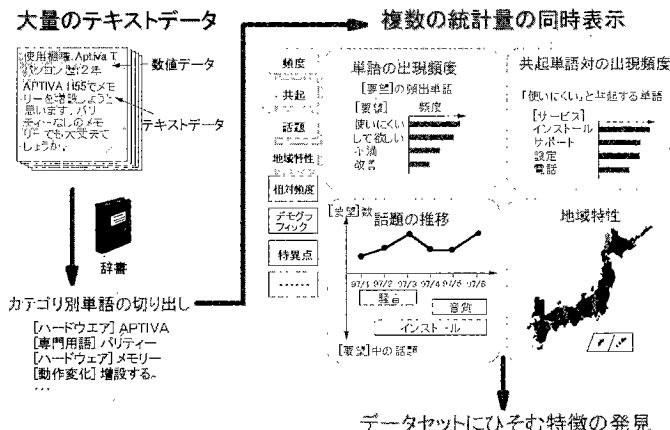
大量のテキストデータ

使用機種 Aptiva T
パソコン歴2年
APTIVA H55でメモリーを増設しようと思います。パリティーなしのメモリーでも大丈夫でしょうか。

数値データ

テキストデータ

辞書

カテゴリ別単語の切り出し

[ハードウエア] APTIVA
[専門用語] パリティー
[ハードウェア] メモリー
[動作変化] 増設する。
...

複数の統計量の同時表示

頻度
共起
話題
地域特性
相対頻度
デモグラフィック
特異点
......

単語の出現頻度
[要望]の頻出単語
[要望]　頻度
使いにくい
して欲しい
不満
改善

共起単語対の出現頻度
「使いにくい」と共起する単語
[サービス]
インストール
サポート
設定
電話

[要望]数
話題の推移
97/1 97/2 97/3 97/4 97/5 97/6
騒音
音質
インストール
[要望]中の話題

地域特性

データセットにひそむ特徴の発見